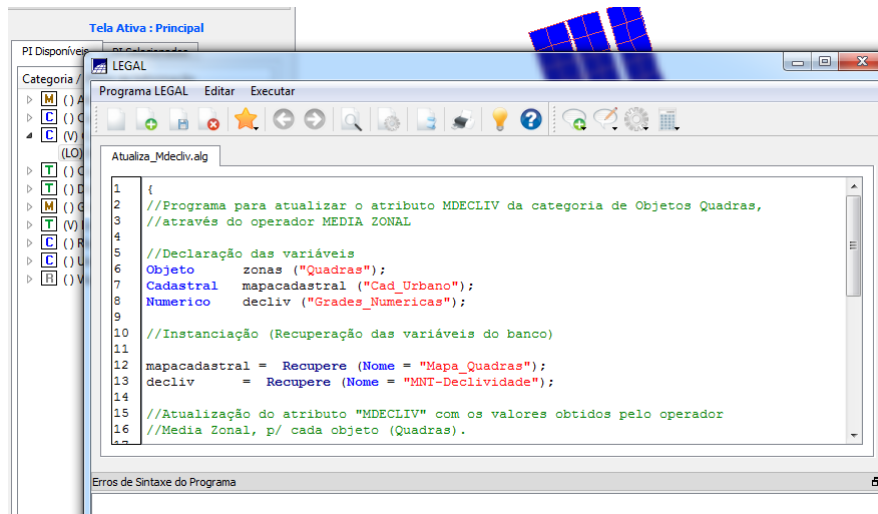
Tela Ativa : Principal

PI Disponíveis | PI Selecionados

Categoria /

M ( ) A
C ( ) C
C (V) (
(LO)
T ( ) C
T ( ) D
M ( ) C
T (V) I
C ( ) R
C ( ) U
R ( ) V

LEGAL

Programa LEGAL   Editar   Executar

Atualiza_Mdecliv.alg

1 {
2 //Programa para atualizar o atributo MDECLIV da categoria de Objetos Quadras,
3 //através do operador MEDIA ZONAL
4
5 //Declaração das variáveis
6 Objeto      zonas ("Quadras");
7 Cadastral   mapacadastral ("Cad_Urbano");
8 Numerico    decliv ("Grades_Numericas");
9
10 //Instanciação (Recuperação das variáveis do banco)
11
12 mapacadastral =  Recupere (Nome = "Mapa_Quadras");
13 decliv      =  Recupere (Nome = "MNT-Declividade");
14
15 //Atualização do atributo "MDECLIV" com os valores obtidos pelo operador
16 //Media Zonal, p/ cada objeto (Quadras).

Erros de Sintaxe do Programa